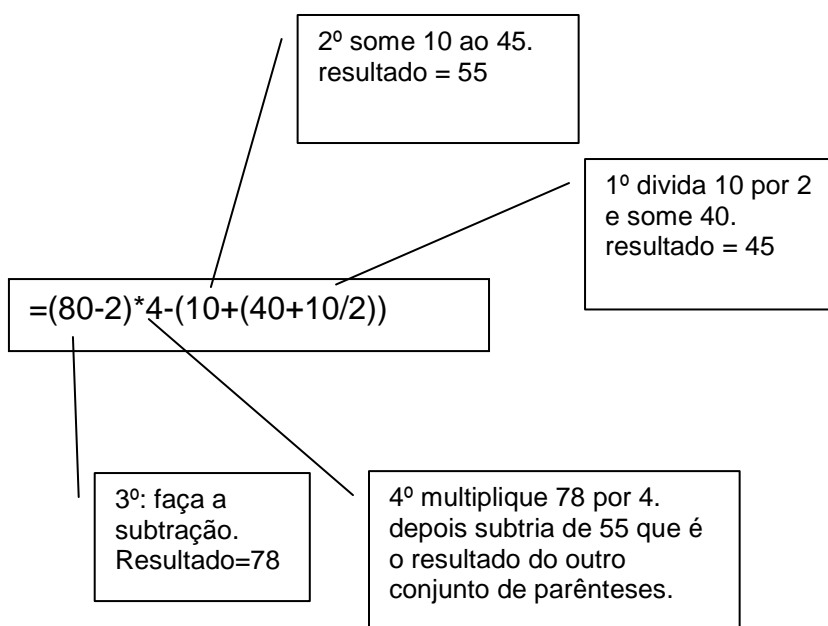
2º some 10 ao 45.
resultado = 55

1º divida 10 por 2 e some 40.
resultado = 45

=(80-2)*4-(10+(40+10/2))

3º: faça a subtração.
Resultado=78

4º multiplique 78 por 4.
depois subtria de 55 que é o resultado do outro conjunto de parênteses.